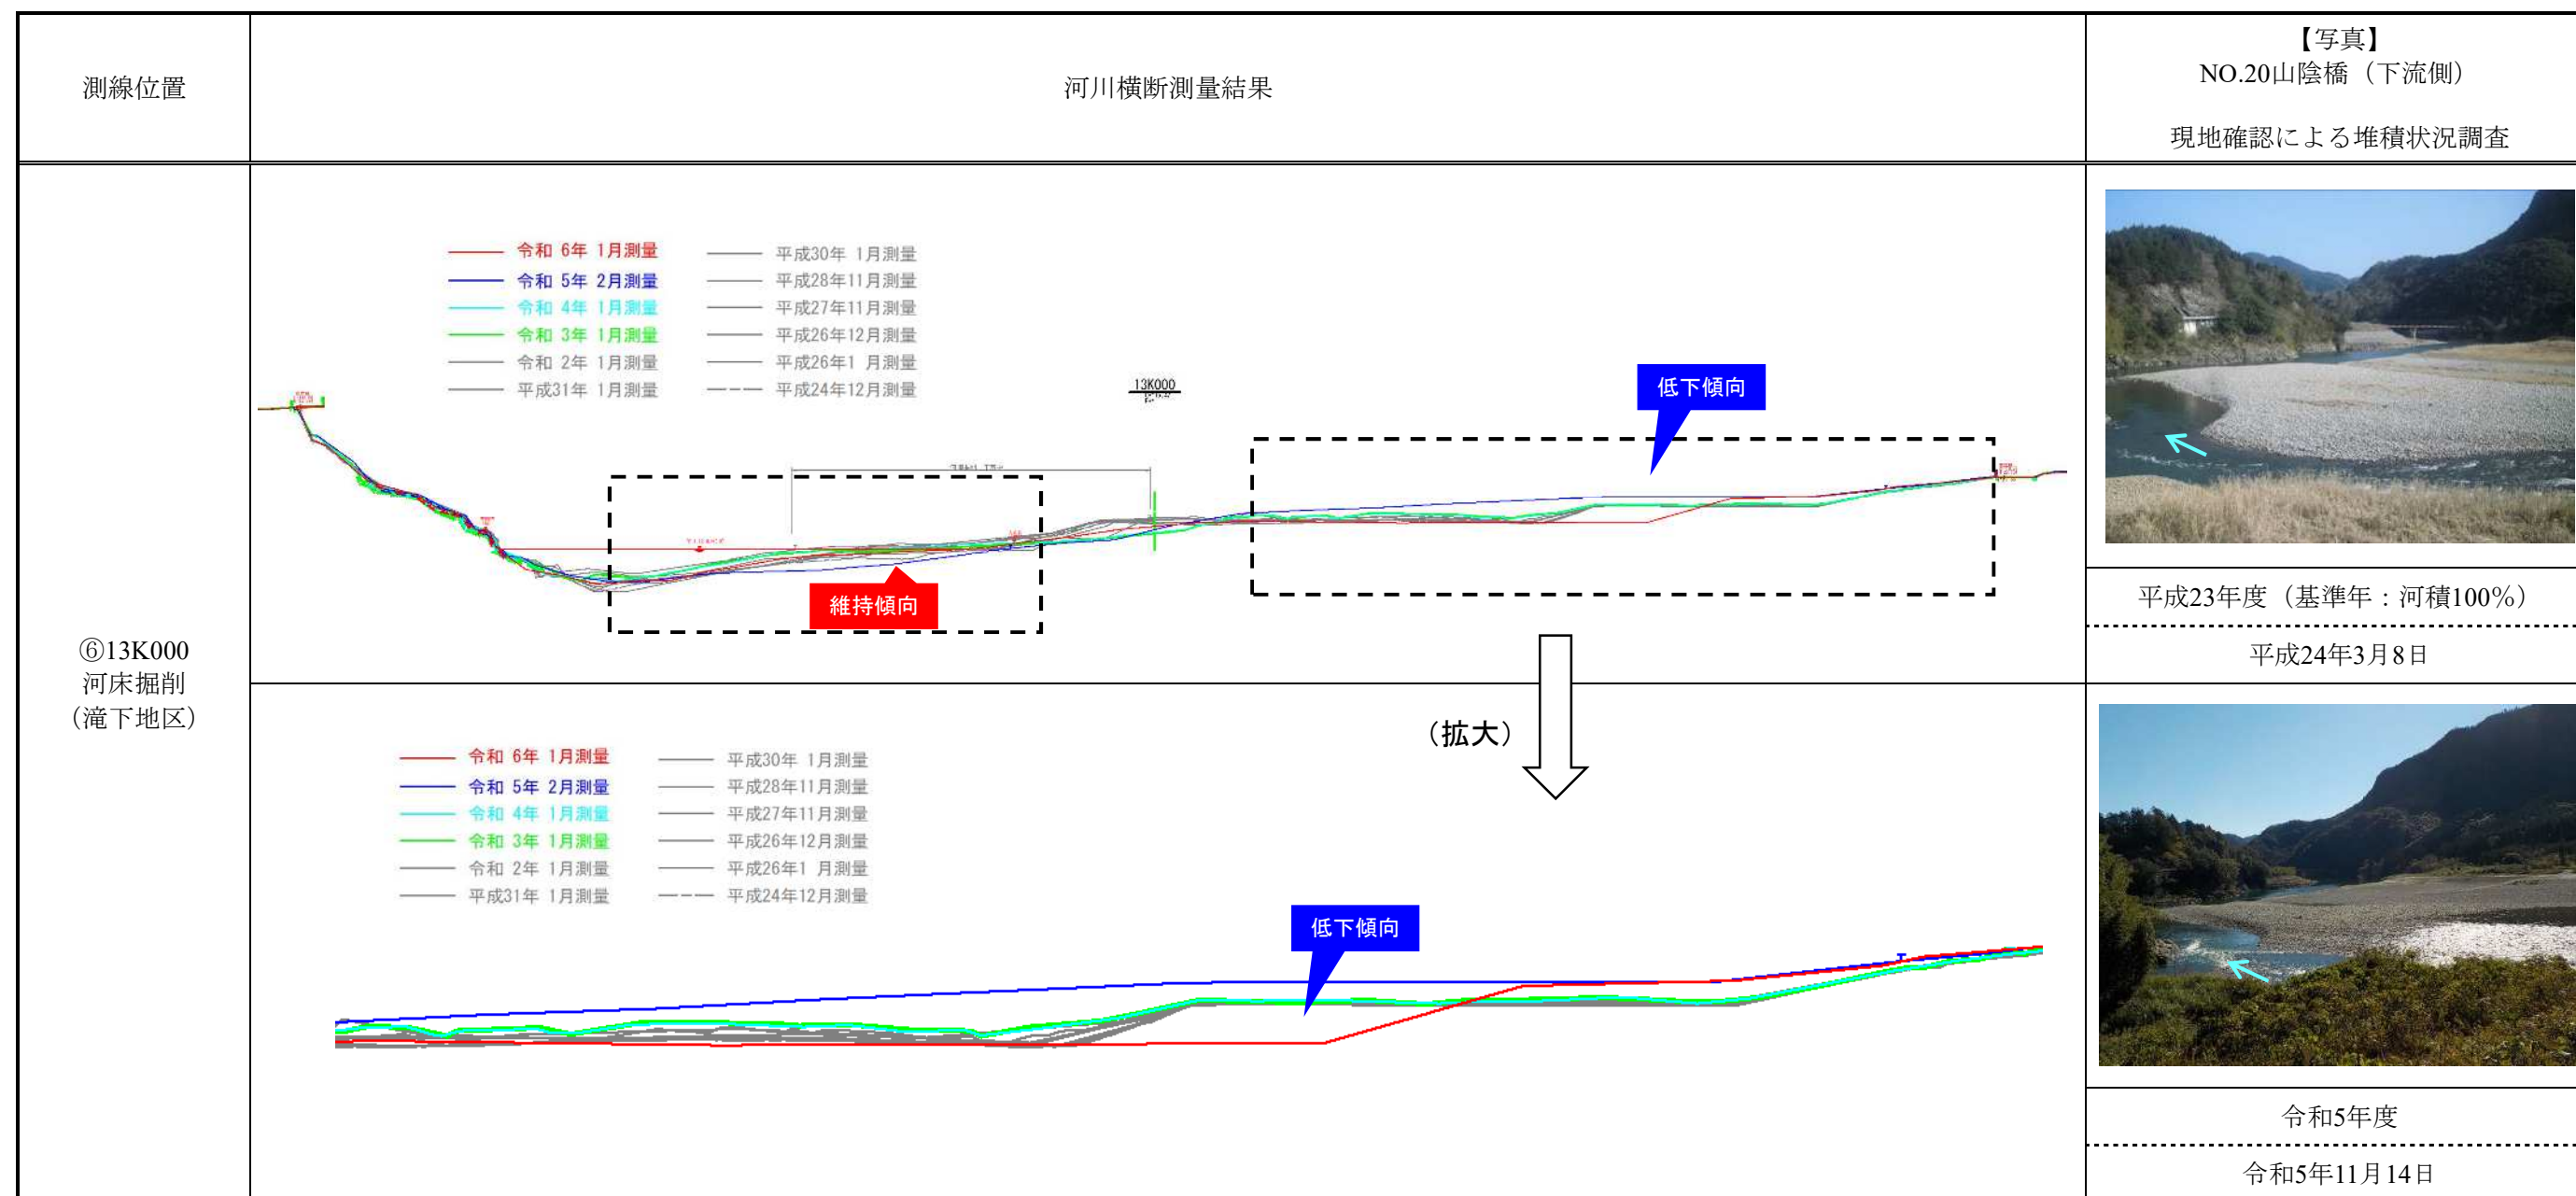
| 測線位置 | 河川横断測量結果 | 【写真】 NO.20山陰橋（下流側） 現地確認による堆積状況調査 |
|---|---|---|
| ⑥13K000 河床掘削 （滝下地区） | 令和 6年 1月測量 / 令和 5年 2月測量 / 令和 4年 1月測量 / 令和 3年 1月測量 / 令和 2年 1月測量 / 平成31年 1月測量 / 平成30年 1月測量 / 平成28年11月測量 / 平成27年11月測量 / 平成26年12月測量 / 平成26年1 月測量 / 平成24年12月測量 / 13K000 / 低下傾向 / 維持傾向 | 平成23年度（基準年：河積100%） / 平成24年3月8日 |
| | （拡大） / 令和 6年 1月測量 / 令和 5年 2月測量 / 令和 4年 1月測量 / 令和 3年 1月測量 / 令和 2年 1月測量 / 平成31年 1月測量 / 平成30年 1月測量 / 平成28年11月測量 / 平成27年11月測量 / 平成26年12月測量 / 平成26年1 月測量 / 平成24年12月測量 / 低下傾向 | 令和5年度 / 令和5年11月14日 |